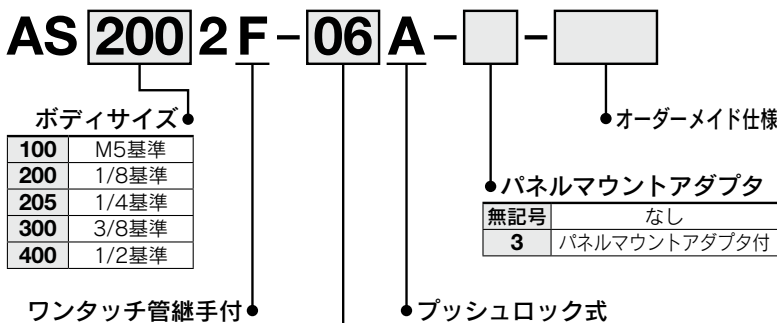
AS 200 2 F – 06 A – [ ] – [ ]

ボディサイズ

| 100 | M5基準 |
|---|---|
| 200 | 1/8基準 |
| 205 | 1/4基準 |
| 300 | 3/8基準 |
| 400 | 1/2基準 |

オーダーメイド仕様

パネルマウントアダプタ

| 無記号 | なし |
|---|---|
| 3 | パネルマウントアダプタ付 |

ワンタッチ管継手付

プッシュロック式